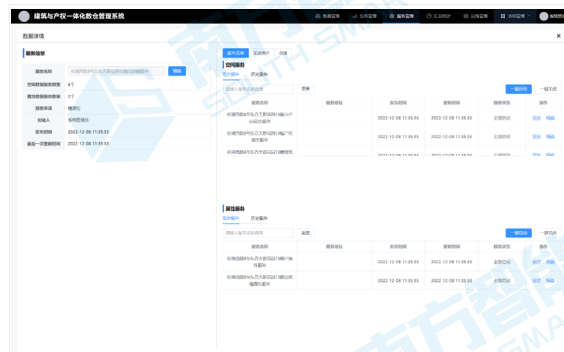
建筑与产权一体化数合管理系统

数据管理 | 业务监管 | 服务监管 | 汇总统计 | 运维监管 | 系统管理 | 系统管理员

数据详情

服务信息

服务名称 | 标准西部中乐方大数据的功能的服务图片 | 编辑
空间数据服务数量 | 4个
属性数据服务数量 | 2个
服务来源 | 微服仕
创建人 | 系统管理员
发布时间 | 2022-12-08 11:35:33
最后一次更新时间 | 2022-12-08 11:35:33

服务详情 | 监测情况 | 日志

空间服务
图片服务 | 历史服务

请输入服务名称搜索 | 查询 | 一键启用 | 一键关闭

| 服务名称 | 服务地址 | 发布时间 | 更新时间 | 服务状态 | 操作 |
|---|---|---|---|---|---|
| 标准西部中乐方大数据的功能的户外服务 | | 2022-12-08 11:35:33 | 2022-12-08 11:35:33 | 全部启动 | 预览 编辑 |
| 标准西部中乐方大数据的功能户初服务 | | 2022-12-08 11:35:33 | 2022-12-08 11:35:33 | 全部启动 | 预览 编辑 |
| 标准西部中乐方大数据的功能服务 | | | | | |

属性服务
空间服务 | 历史服务

请输入服务名称搜索 | 查询 | 一键启用 | 一键关闭

| 服务名称 | 服务地址 | 发布时间 | 更新时间 | 服务状态 | 操作 |
|---|---|---|---|---|---|
| 标准西部中乐方大数据的功能的集服务 | | 2022-12-08 11:35:33 | 2022-12-08 11:35:33 | 全部启动 | 预览 编辑 |
| 标准西部中乐方大数据的功能的数据服务 | | 2022-12-08 11:35:33 | 2022-12-08 11:35:33 | 全部启动 | 预览 编辑 |

南方智能 SOUTH SMART